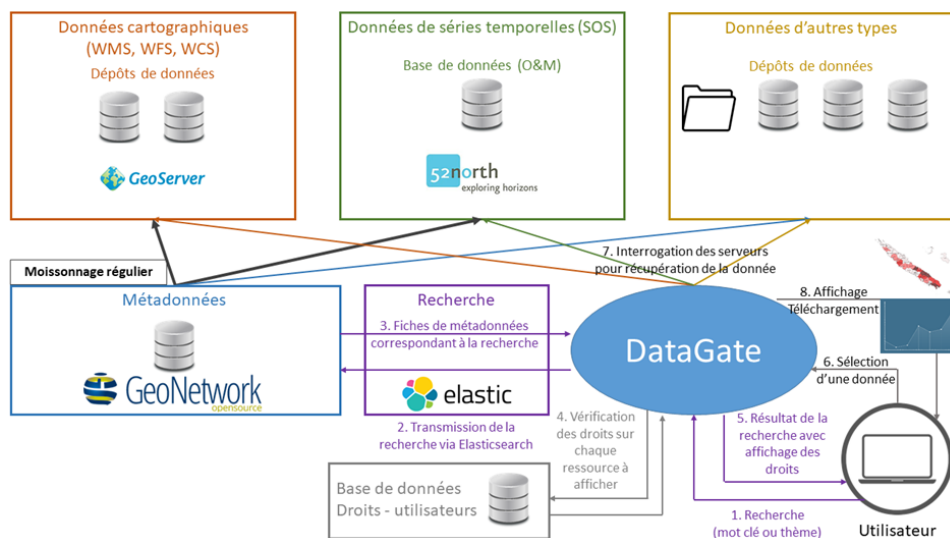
Données cartographiques (WMS, WFS, WCS)

Dépôts de données

GeoServer

Données de séries temporelles (SOS)

Base de données (O&M)

52north exploring horizons

Données d'autres types

Dépôts de données

Moissonnage régulier

7. Interrogation des serveurs pour récupération de la donnée

Métadonnées

GeoNetwork opensource

Recherche

3. Fiches de métadonnées correspondant à la recherche

elastic

2. Transmission de la recherche via Elasticsearch

DataGate

8. Affichage Téléchargement

6. Sélection d'une donnée

4. Vérification des droits sur chaque ressource à afficher

5. Résultat de la recherche avec affichage des droits

Base de données Droits - utilisateurs

1. Recherche (mot clé ou thème)

Utilisateur